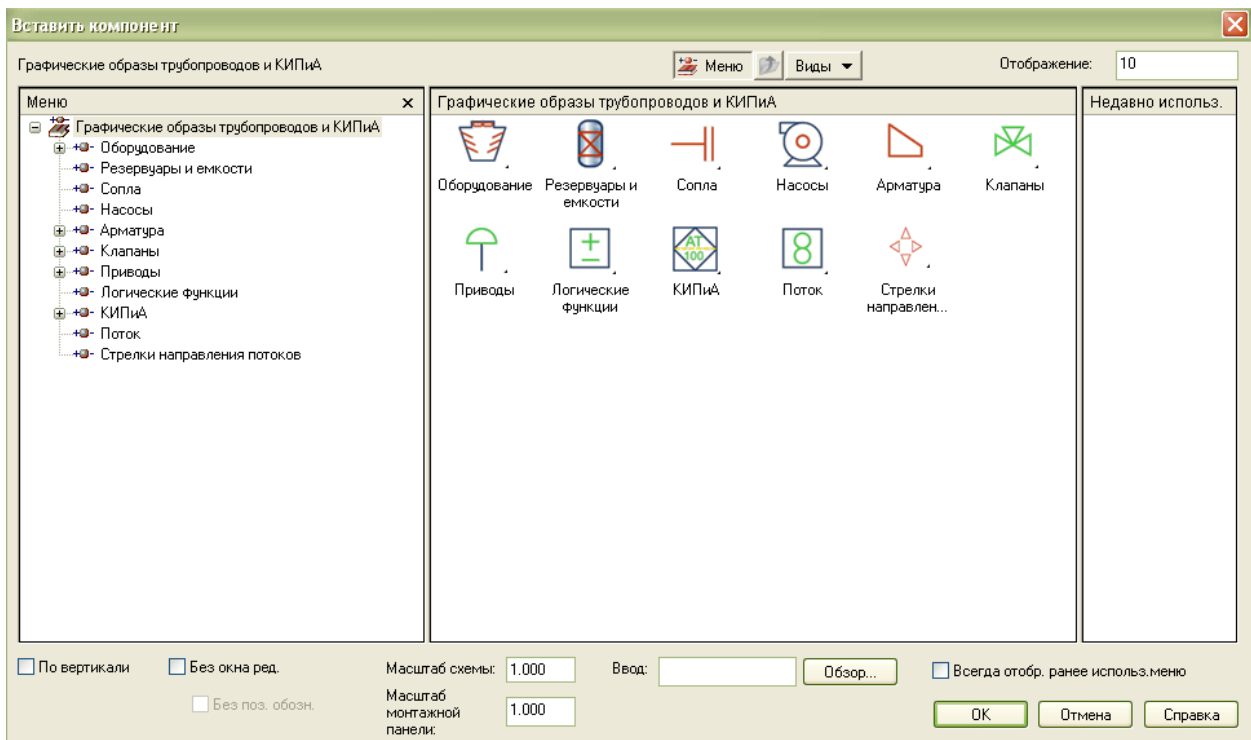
Вставить компонент

Графические образы трубопроводов и КИПиА

Меню

Виды

Отображение: 10

Меню

Графические образы трубопроводов и КИПиА
Оборудование
Резервуары и емкости
Сопла
Насосы
Арматура
Клапаны
Приводы
Логические функции
КИПиА
Поток
Стрелки направления потоков

Графические образы трубопроводов и КИПиА

Оборудование
Резервуары и емкости
Сопла
Насосы
Арматура
Клапаны
Приводы
Логические функции
AT 100
КИПиА
8
Поток
Стрелки направлен...

Недавно использ.

По вертикали
Без окна ред.
Без поз. обозн.

Масштаб схемы: 1.000
Масштаб монтажной панели: 1.000

Ввод:
Обзор...

Всегда отобр. ранее использ.меню

OK
Отмена
Справка